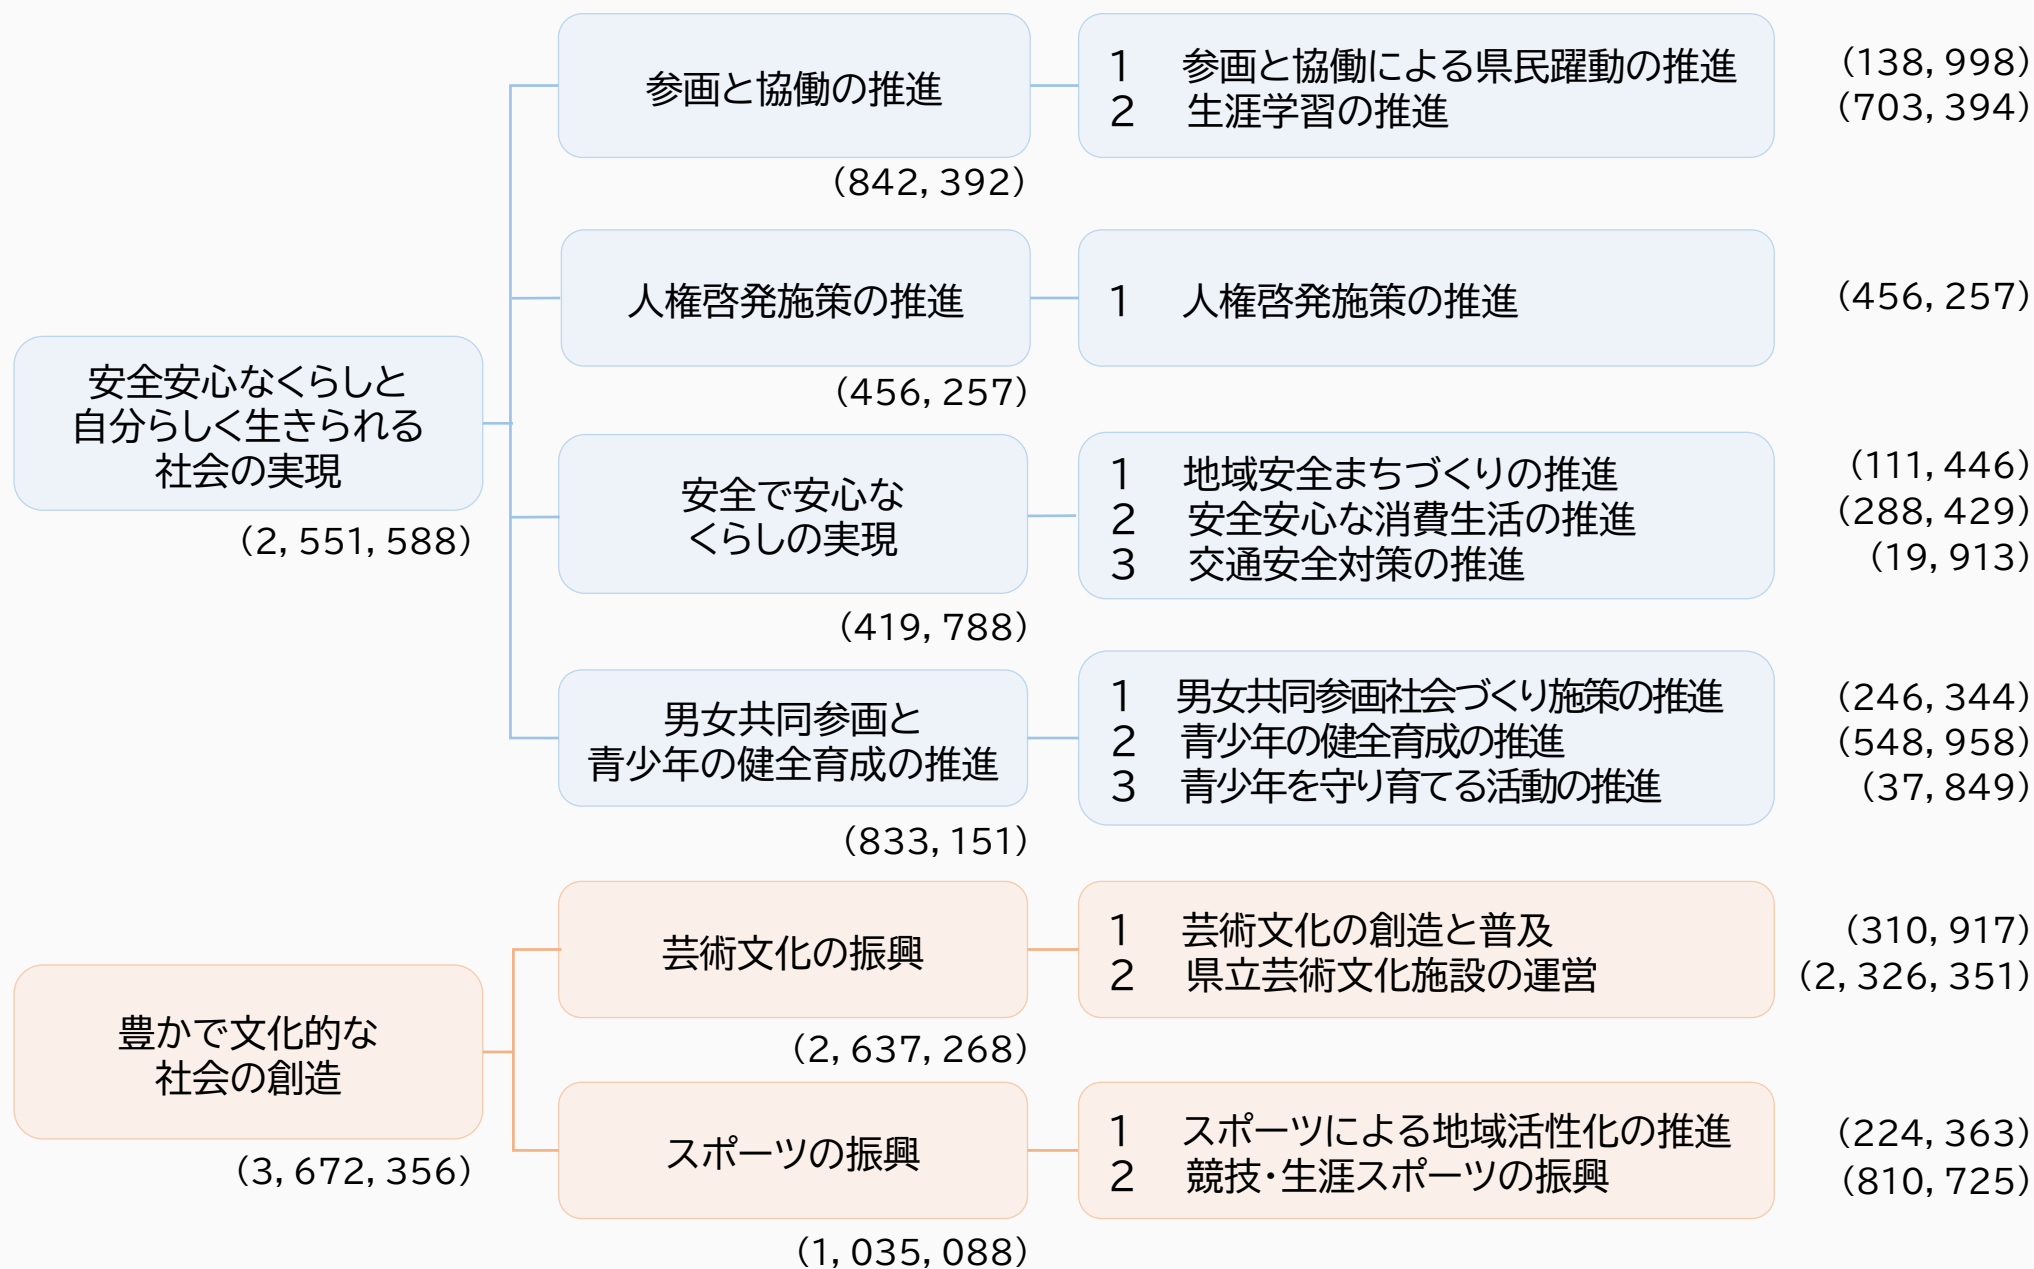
安全安心なくらしと自分らしく生きられる社会の実現
(2, 551, 588)

参画と協働の推進
(842, 392)

1 参画と協働による県民躍動の推進 (138, 998)
2 生涯学習の推進 (703, 394)

人権啓発施策の推進
(456, 257)

1 人権啓発施策の推進 (456, 257)

安全で安心なくらしの実現
(419, 788)

1 地域安全まちづくりの推進 (111, 446)
2 安全安心な消費生活の推進 (288, 429)
3 交通安全対策の推進 (19, 913)

男女共同参画と青少年の健全育成の推進
(833, 151)

1 男女共同参画社会づくり施策の推進 (246, 344)
2 青少年の健全育成の推進 (548, 958)
3 青少年を守り育てる活動の推進 (37, 849)

豊かで文化的な社会の創造
(3, 672, 356)

芸術文化の振興
(2, 637, 268)

1 芸術文化の創造と普及 (310, 917)
2 県立芸術文化施設の運営 (2, 326, 351)

スポーツの振興
(1, 035, 088)

1 スポーツによる地域活性化の推進 (224, 363)
2 競技・生涯スポーツの振興 (810, 725)